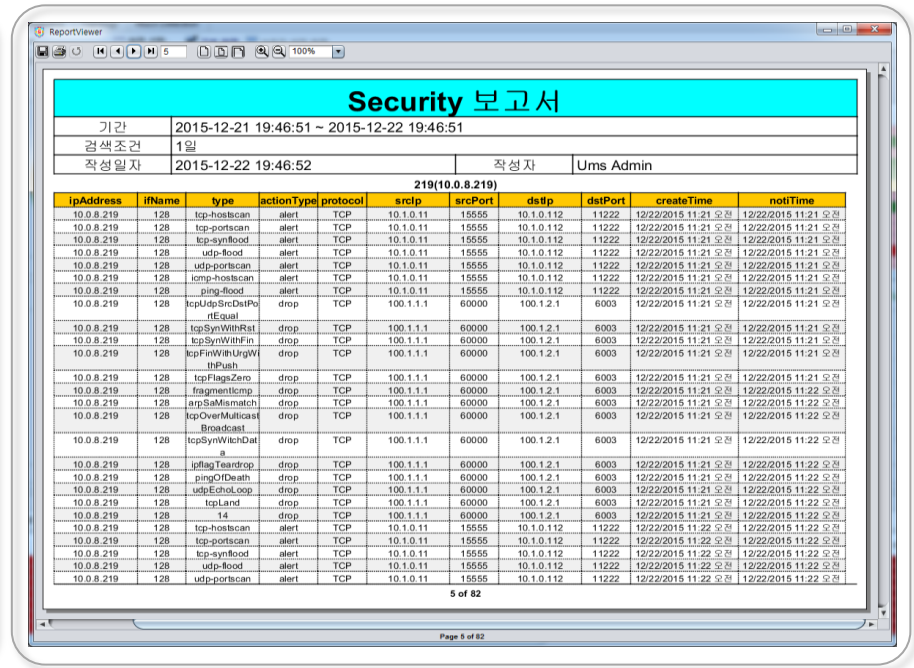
ReportViewer

5 100%

Security 보고서

| 기간 | 2015-12-21 19:46:51 ~ 2015-12-22 19:46:51 | | |
|---|---|---|---|
| 검색조건 | 1일 | | |
| 작성일자 | 2015-12-22 19:46:52 | 작성자 | Ums Admin |

219(10.0.8.219)

| ipAddress | ifName | type | actionType | protocol | srcIp | srcPort | dstIp | dstPort | createTime | notiTime |
|---|---|---|---|---|---|---|---|---|---|---|
| 10.0.8.219 | 128 | tcp-hostscan | alert | TCP | 10.1.0.11 | 15555 | 10.1.0.112 | 11222 | 12/22/2015 11:21 오전 | 12/22/2015 11:21 오전 |
| 10.0.8.219 | 128 | tcp-portscan | alert | TCP | 10.1.0.11 | 15555 | 10.1.0.112 | 11222 | 12/22/2015 11:21 오전 | 12/22/2015 11:21 오전 |
| 10.0.8.219 | 128 | tcp-synflood | alert | TCP | 10.1.0.11 | 15555 | 10.1.0.112 | 11222 | 12/22/2015 11:21 오전 | 12/22/2015 11:21 오전 |
| 10.0.8.219 | 128 | udp-flood | alert | TCP | 10.1.0.11 | 15555 | 10.1.0.112 | 11222 | 12/22/2015 11:21 오전 | 12/22/2015 11:21 오전 |
| 10.0.8.219 | 128 | udp-portscan | alert | TCP | 10.1.0.11 | 15555 | 10.1.0.112 | 11222 | 12/22/2015 11:21 오전 | 12/22/2015 11:21 오전 |
| 10.0.8.219 | 128 | icmp-hostscan | alert | TCP | 10.1.0.11 | 15555 | 10.1.0.112 | 11222 | 12/22/2015 11:21 오전 | 12/22/2015 11:21 오전 |
| 10.0.8.219 | 128 | ping-flood | alert | TCP | 10.1.0.11 | 15555 | 10.1.0.112 | 11222 | 12/22/2015 11:21 오전 | 12/22/2015 11:21 오전 |
| 10.0.8.219 | 128 | tcpUdpSrcDstPortEqual | drop | TCP | 100.1.1.1 | 60000 | 100.1.2.1 | 6003 | 12/22/2015 11:21 오전 | 12/22/2015 11:21 오전 |
| 10.0.8.219 | 128 | tcpSynWithRst | drop | TCP | 100.1.1.1 | 60000 | 100.1.2.1 | 6003 | 12/22/2015 11:21 오전 | 12/22/2015 11:21 오전 |
| 10.0.8.219 | 128 | tcpSynWithFin | drop | TCP | 100.1.1.1 | 60000 | 100.1.2.1 | 6003 | 12/22/2015 11:21 오전 | 12/22/2015 11:21 오전 |
| 10.0.8.219 | 128 | tcpFinWithUrgWithPush | drop | TCP | 100.1.1.1 | 60000 | 100.1.2.1 | 6003 | 12/22/2015 11:21 오전 | 12/22/2015 11:21 오전 |
| 10.0.8.219 | 128 | tcpFlagsZero | drop | TCP | 100.1.1.1 | 60000 | 100.1.2.1 | 6003 | 12/22/2015 11:21 오전 | 12/22/2015 11:21 오전 |
| 10.0.8.219 | 128 | fragmentIcmp | drop | TCP | 100.1.1.1 | 60000 | 100.1.2.1 | 6003 | 12/22/2015 11:21 오전 | 12/22/2015 11:22 오전 |
| 10.0.8.219 | 128 | arpSaMismatch | drop | TCP | 100.1.1.1 | 60000 | 100.1.2.1 | 6003 | 12/22/2015 11:21 오전 | 12/22/2015 11:22 오전 |
| 10.0.8.219 | 128 | tcpOverMulticastBroadcast | drop | TCP | 100.1.1.1 | 60000 | 100.1.2.1 | 6003 | 12/22/2015 11:21 오전 | 12/22/2015 11:22 오전 |
| 10.0.8.219 | 128 | tcpSynWitchData | drop | TCP | 100.1.1.1 | 60000 | 100.1.2.1 | 6003 | 12/22/2015 11:21 오전 | 12/22/2015 11:22 오전 |
| 10.0.8.219 | 128 | ipflagTeardrop | drop | TCP | 100.1.1.1 | 60000 | 100.1.2.1 | 6003 | 12/22/2015 11:21 오전 | 12/22/2015 11:22 오전 |
| 10.0.8.219 | 128 | pingOfDeath | drop | TCP | 100.1.1.1 | 60000 | 100.1.2.1 | 6003 | 12/22/2015 11:21 오전 | 12/22/2015 11:22 오전 |
| 10.0.8.219 | 128 | udpEchoLoop | drop | TCP | 100.1.1.1 | 60000 | 100.1.2.1 | 6003 | 12/22/2015 11:21 오전 | 12/22/2015 11:22 오전 |
| 10.0.8.219 | 128 | tcpLand | drop | TCP | 100.1.1.1 | 60000 | 100.1.2.1 | 6003 | 12/22/2015 11:21 오전 | 12/22/2015 11:22 오전 |
| 10.0.8.219 | 128 | 14 | drop | TCP | 100.1.1.1 | 60000 | 100.1.2.1 | 6003 | 12/22/2015 11:21 오전 | 12/22/2015 11:22 오전 |
| 10.0.8.219 | 128 | tcp-hostscan | alert | TCP | 10.1.0.11 | 15555 | 10.1.0.112 | 11222 | 12/22/2015 11:22 오전 | 12/22/2015 11:22 오전 |
| 10.0.8.219 | 128 | tcp-portscan | alert | TCP | 10.1.0.11 | 15555 | 10.1.0.112 | 11222 | 12/22/2015 11:22 오전 | 12/22/2015 11:22 오전 |
| 10.0.8.219 | 128 | tcp-synflood | alert | TCP | 10.1.0.11 | 15555 | 10.1.0.112 | 11222 | 12/22/2015 11:22 오전 | 12/22/2015 11:22 오전 |
| 10.0.8.219 | 128 | udp-flood | alert | TCP | 10.1.0.11 | 15555 | 10.1.0.112 | 11222 | 12/22/2015 11:22 오전 | 12/22/2015 11:22 오전 |
| 10.0.8.219 | 128 | udp-portscan | alert | TCP | 10.1.0.11 | 15555 | 10.1.0.112 | 11222 | 12/22/2015 11:22 오전 | 12/22/2015 11:22 오전 |

5 of 82

Page 5 of 82